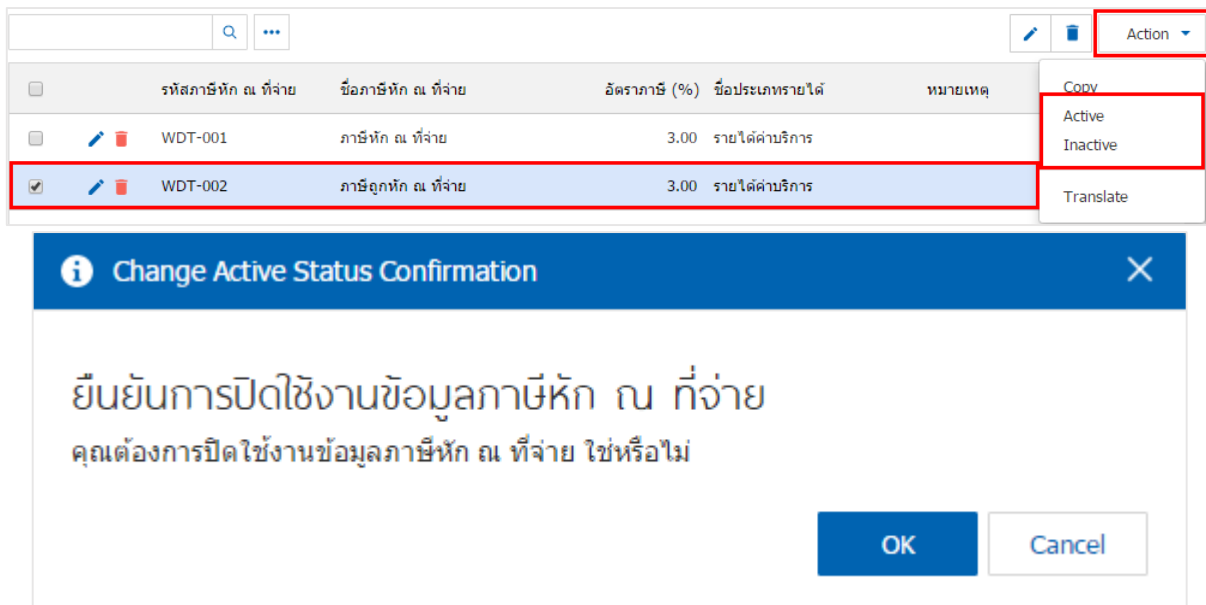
Action

Copy
Active
Inactive
Translate

| | | รหัสภาษีหัก ณ ที่จ่าย | ชื่อภาษีหัก ณ ที่จ่าย | อัตราภาษี (%) | ชื่อประเภทรายได้ | หมายเหตุ |
|---|---|---|---|---|---|---|
| | | WDT-001 | ภาษีหัก ณ ที่จ่าย | 3.00 | รายได้ค่าบริการ | |
| | | WDT-002 | ภาษีถูกหัก ณ ที่จ่าย | 3.00 | รายได้ค่าบริการ | |

Change Active Status Confirmation

ยืนยันการปิดใช้งานข้อมูลภาษีหัก ณ ที่จ่าย

คุณต้องการปิดใช้งานข้อมูลภาษีหัก ณ ที่จ่าย ใช่หรือไม่

OK
Cancel